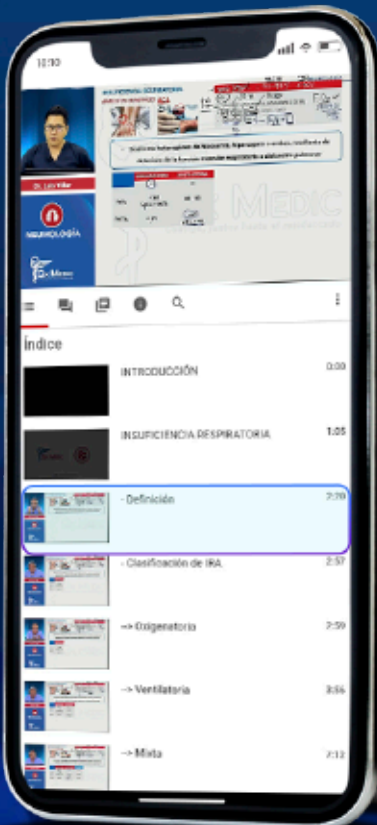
10:10

INSUFICIENCIA RESPIRATORIA

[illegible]

NEUMOLOGÍA

MEDIC

Índice

INTRODUCCIÓN 0:00

INSUFICIENCIA RESPIRATORIA 1:05

- Definición 2:20

- Clasificación de IRA 2:57

--> Oxigenatoria 2:59

--> Ventilatoria 3:56

--> Mixta 7:12